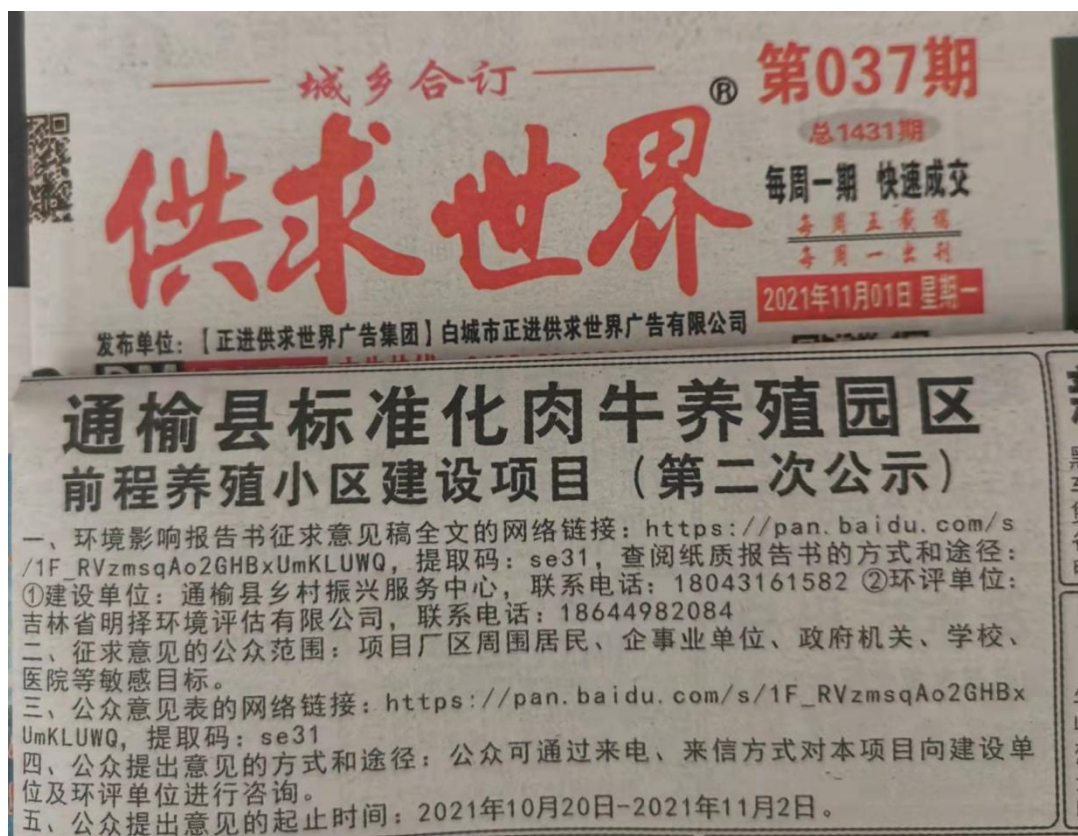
城乡合订

供求世界®

第037期

总1431期

每周一期 快速成交

每周五截稿
每周一出刊

2021年11月01日 星期一

发布单位：【正进供求世界广告集团】白城市正进供求世界广告有限公司

通榆县标准化肉牛养殖园区
前程养殖小区建设项目（第二次公示）

一、环境影响报告书征求意见稿全文的网络链接：https://pan.baidu.com/s/1F_RVzmsqAo2GHBxUmKLUWQ，提取码：se31，查阅纸质报告书的方式和途径：①建设单位：通榆县乡村振兴服务中心，联系电话：18043161582 ②环评单位：吉林省明择环境评估有限公司，联系电话：18644982084
二、征求意见的公众范围：项目厂区周围居民、企事业单位、政府机关、学校、医院等敏感目标。
三、公众意见表的网络链接：https://pan.baidu.com/s/1F_RVzmsqAo2GHBxUmKLUWQ，提取码：se31
四、公众提出意见的方式和途径：公众可通过来电、来信方式对本项目向建设单位及环评单位进行咨询。
五、公众提出意见的起止时间：2021年10月20日-2021年11月2日。